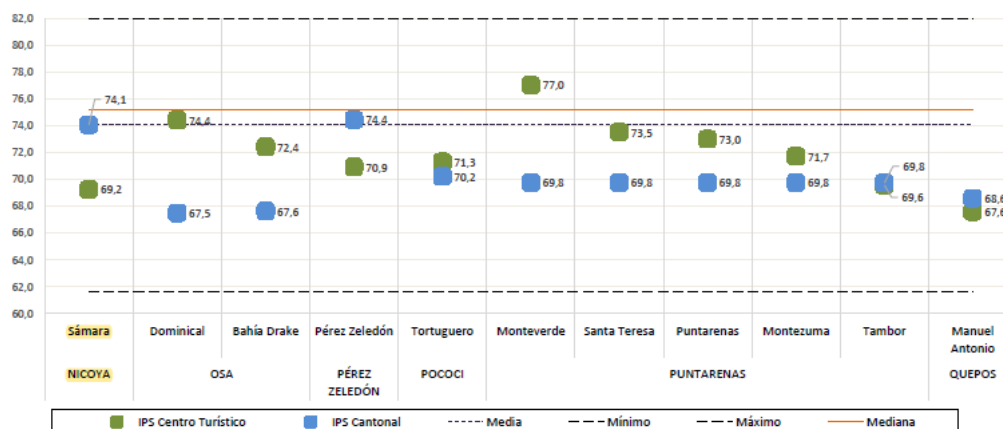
82,0
80,0
78,0
76,0
74,0
72,0
70,0
68,0
66,0
64,0
62,0
60,0

74,1
69,2
74,4
67,5
72,4
67,6
74,4
70,9
71,3
70,2
77,0
69,8
73,5
69,8
73,0
69,8
71,7
69,8
69,8
69,6
68,6
67,6

| Sámara | Dominical | Bahía Drake | Pérez Zeledón | Tortuguero | Monteverde | Santa Teresa | Puntarenas | Montezuma | Tambor | Manuel Antonio |
|---|---|---|---|---|---|---|---|---|---|---|
| NICOYA | OSA | | PÉREZ ZELEDÓN | POCOCI | PUNTARENAS | | | | | QUEPOS |

IPS Centro Turístico
IPS Cantonal
Media
Mínimo
Máximo
Mediana